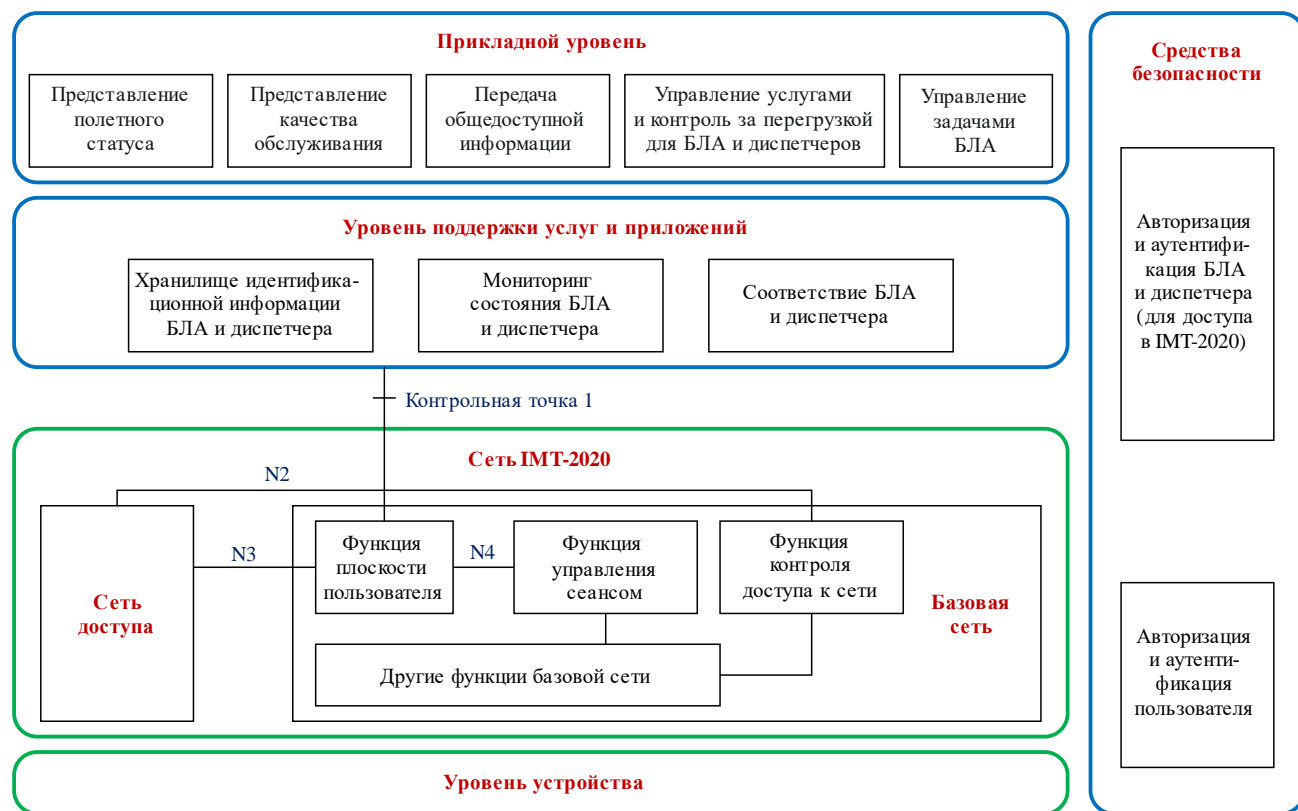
Прикладной уровень

Представление полетного статуса

Представление качества обслуживания

Передача общедоступной информации

Управление услугами и контроль за перегрузкой для БЛА и диспетчеров

Управление задачами БЛА

Уровень поддержки услуг и приложений

Хранилище идентификационной информации БЛА и диспетчера

Мониторинг состояния БЛА и диспетчера

Соответствие БЛА и диспетчера

Контрольная точка 1

Сеть IMT-2020

N2

Сеть доступа

N3

Функция плоскости пользователя

N4

Функция управления сеансом

Функция контроля доступа к сети

Базовая сеть

Другие функции базовой сети

Уровень устройства

Средства безопасности

Авторизация и аутентификация БЛА и диспетчера (для доступа в IMT-2020)

Авторизация и аутентификация пользователя